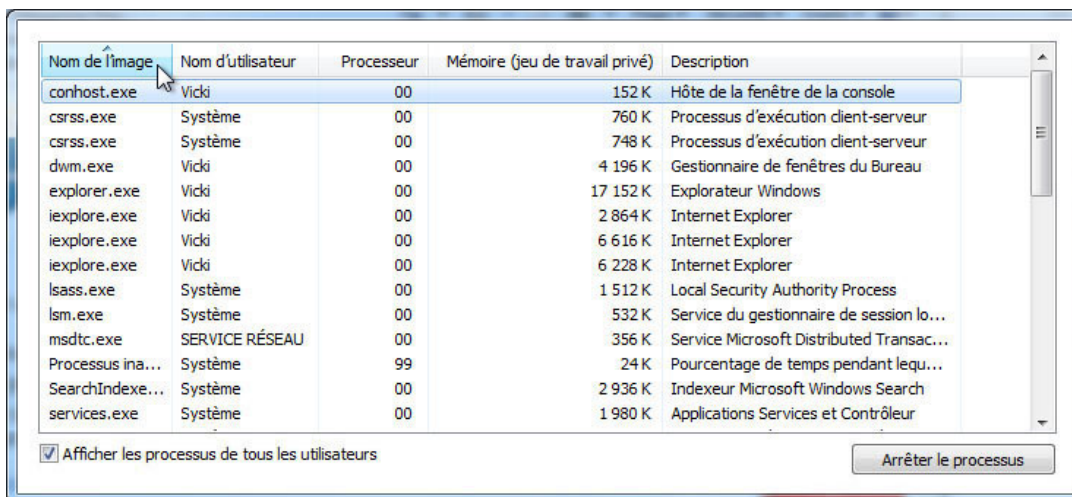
| Nom de l'image | Nom d'utilisateur | Processeur | Mémoire (jeu de travail privé) | Description |
|---|---|---|---|---|
| conhost.exe | Vicki | 00 | 152 K | Hôte de la fenêtre de la console |
| csrss.exe | Système | 00 | 760 K | Processus d'exécution client-serveur |
| csrss.exe | Système | 00 | 748 K | Processus d'exécution client-serveur |
| dwm.exe | Vicki | 00 | 4 196 K | Gestionnaire de fenêtres du Bureau |
| explorer.exe | Vicki | 00 | 17 152 K | Explorateur Windows |
| iexplore.exe | Vicki | 00 | 2 864 K | Internet Explorer |
| iexplore.exe | Vicki | 00 | 6 616 K | Internet Explorer |
| iexplore.exe | Vicki | 00 | 6 228 K | Internet Explorer |
| lsass.exe | Système | 00 | 1 512 K | Local Security Authority Process |
| lsm.exe | Système | 00 | 532 K | Service du gestionnaire de session lo... |
| msdtc.exe | SERVICE RÉSEAU | 00 | 356 K | Service Microsoft Distributed Transac... |
| Processus ina... | Système | 99 | 24 K | Pourcentage de temps pendant lequ... |
| SearchIndexe... | Système | 00 | 2 936 K | Indexeur Microsoft Windows Search |
| services.exe | Système | 00 | 1 980 K | Applications Services et Contrôleur |

Afficher les processus de tous les utilisateurs

Arrêter le processus